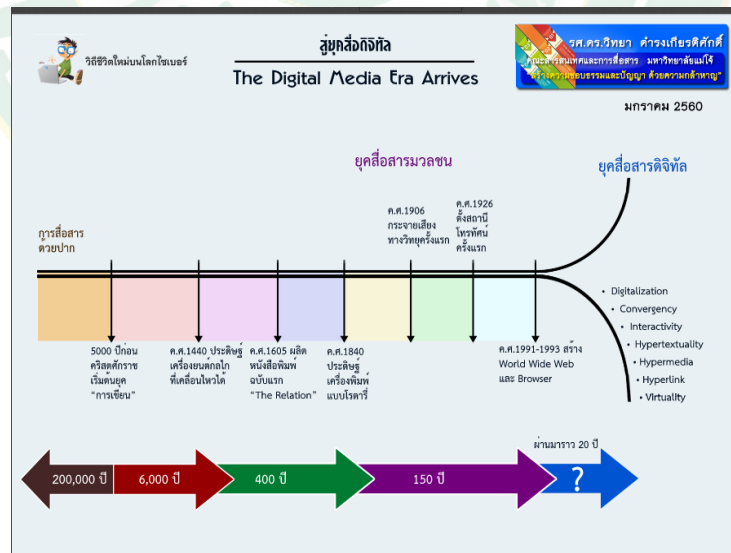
วิถีชีวิตใหม่บนโลกไซเบอร์

สู่ยุคสื่อดิจิทัล
The Digital Media Era Arrives

รศ.ดร.วิทยา ดำรงเกียรติศักดิ์
คณะสารสนเทศและการสื่อสาร มหาวิทยาลัยแม่โจ้
"สร้างความชอบธรรมและปัญญา ด้วยความกล้าหาญ"

มกราคม 2560

ยุคสื่อสารมวลชน

ยุคสื่อสารดิจิทัล

การสื่อสารด้วยปาก

ค.ศ.1906 กระจายเสียงทางวิทยุครั้งแรก

ค.ศ.1926 ตั้งสถานีโทรทัศน์ครั้งแรก

5000 ปีก่อนคริสตศักราช เริ่มต้นยุค "การเขียน"

ค.ศ.1440 ประดิษฐ์เครื่องยนต์กลไกที่เคลื่อนไหวได้

ค.ศ.1605 ผลิตหนังสือพิมพ์ฉบับแรก "The Relation"

ค.ศ.1840 ประดิษฐ์เครื่องพิมพ์แบบโรตารี่

ค.ศ.1991-1993 สร้าง World Wide Web และ Browser

• Digitalization
• Convergency
• Interactivity
• Hypertextuality
• Hypermedia
• Hyperlink
• Virtuality

ผ่านมาราว 20 ปี

200,000 ปี
6,000 ปี
400 ปี
150 ปี
?